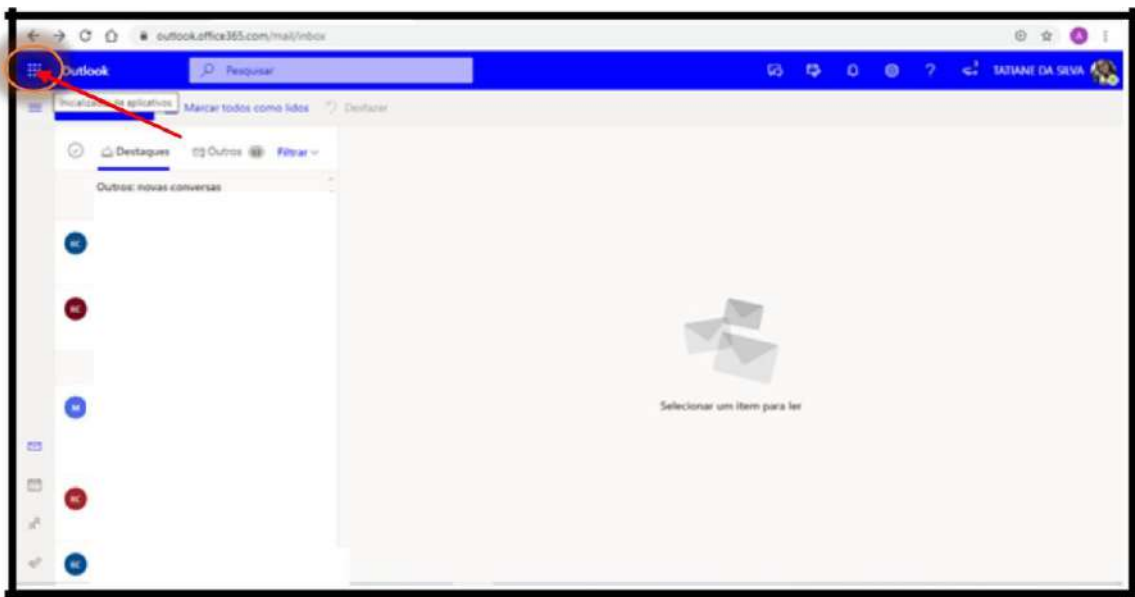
outlook.office365.com/mail/inbox

A

Outlook

Pesquisar

TATIANE DA SILVA

Inicializador de aplicativos

Marcar todos como lidos

Desfazer

Destaques

Outros

Filtrar

Outros: novas conversas

RC

RC

M

RC

RC

Selecionar um item para ler